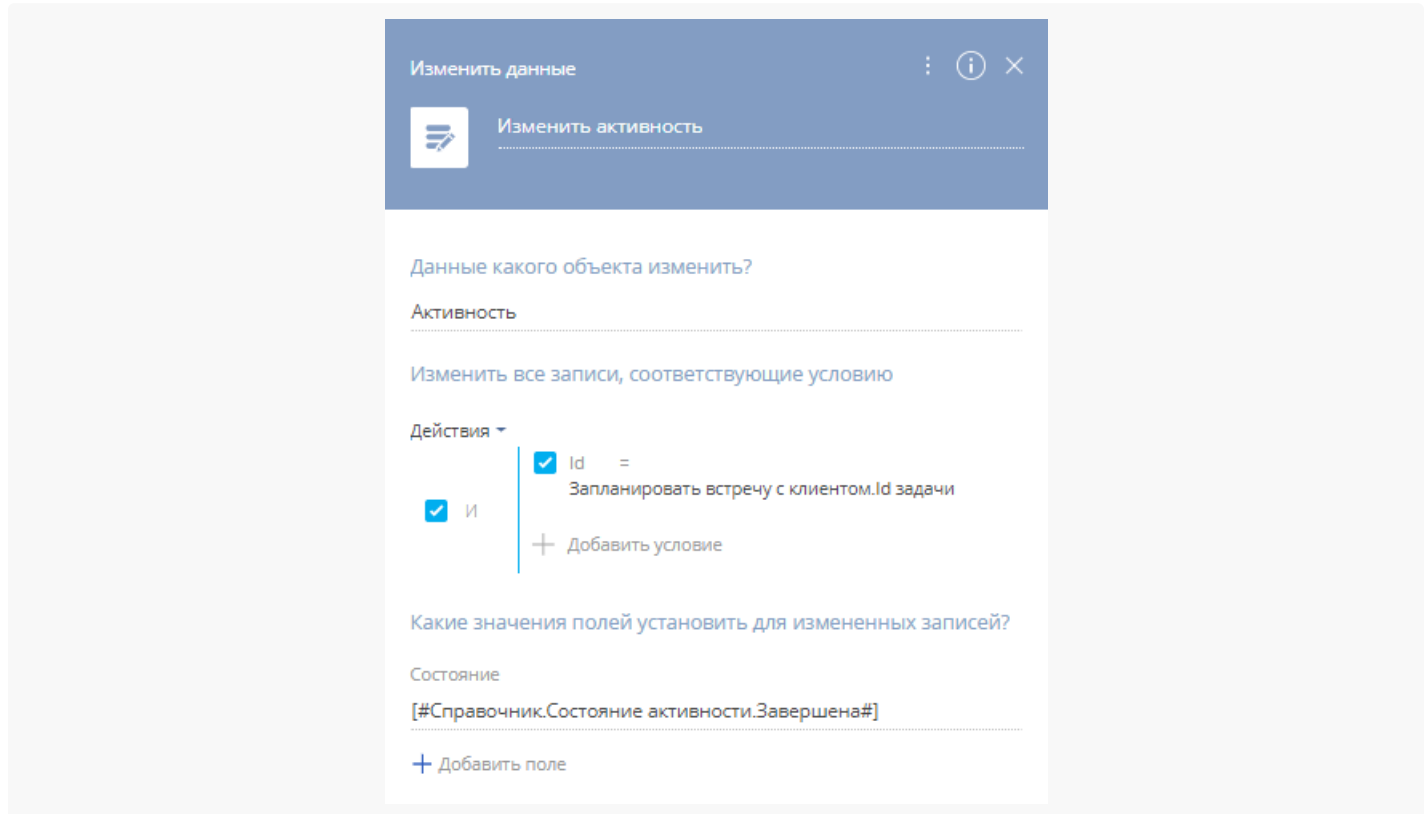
Изменить данные

Изменить активность

Данные какого объекта изменить?

Активность

Изменить все записи, соответствующие условию

Действия

И

Id =
Запланировать встречу с клиентом.Id задачи

Добавить условие

Какие значения полей установить для измененных записей?

Состояние

[#Справочник.Состояние активности.Завершена#]

Добавить поле